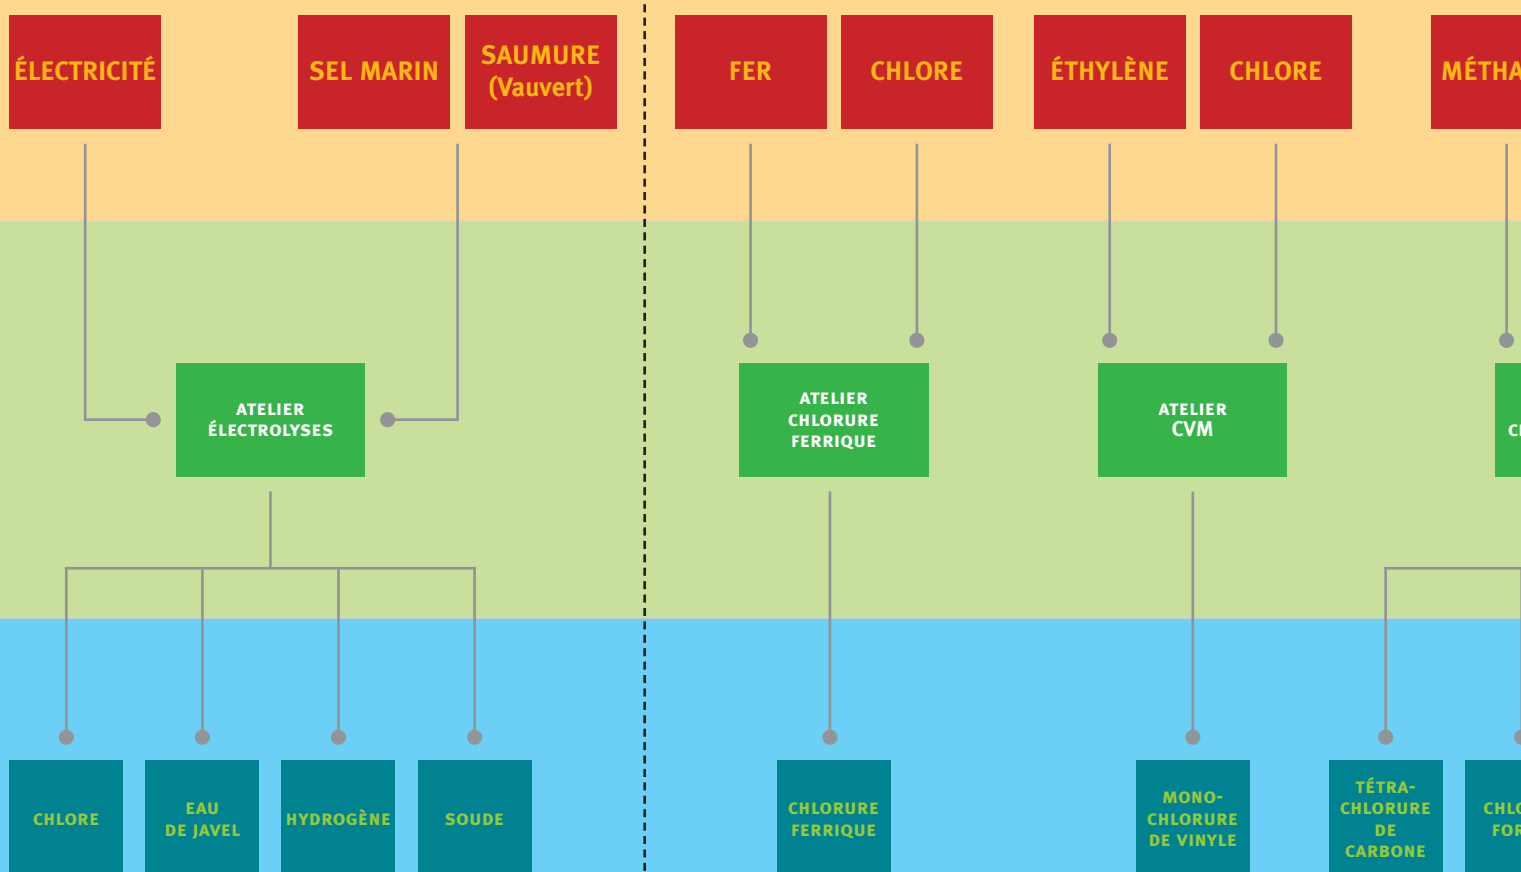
ÉLECTRICITÉ

SEL MARIN

SAUMURE (Vauvert)

FER

CHLORE

ÉTHYLÈNE

CHLORE

MÉTHA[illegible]

ATELIER ÉLECTROLYSES

ATELIER CHLORURE FERRIQUE

ATELIER CVM

C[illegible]

CHLORE

EAU DE JAVEL

HYDROGÈNE

SOUDE

CHLORURE FERRIQUE

MONO-CHLORURE DE VINYLE

TÉTRA-CHLORURE DE CARBONE

CHL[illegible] FOR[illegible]